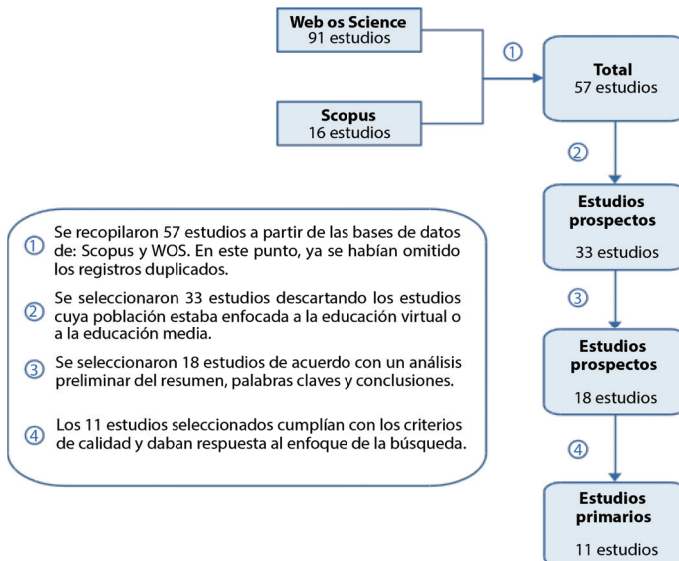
Web os Science
91 estudios

Scopus
16 estudios

①

Total
57 estudios

②

Estudios prospectos
33 estudios

③

Estudios prospectos
18 estudios

④

Estudios primarios
11 estudios

① Se recopilaron 57 estudios a partir de las bases de datos de: Scopus y WOS. En este punto, ya se habían omitido los registros duplicados.

② Se seleccionaron 33 estudios descartando los estudios cuya población estaba enfocada a la educación virtual o a la educación media.

③ Se seleccionaron 18 estudios de acuerdo con un análisis preliminar del resumen, palabras claves y conclusiones.

④ Los 11 estudios seleccionados cumplían con los criterios de calidad y daban respuesta al enfoque de la búsqueda.